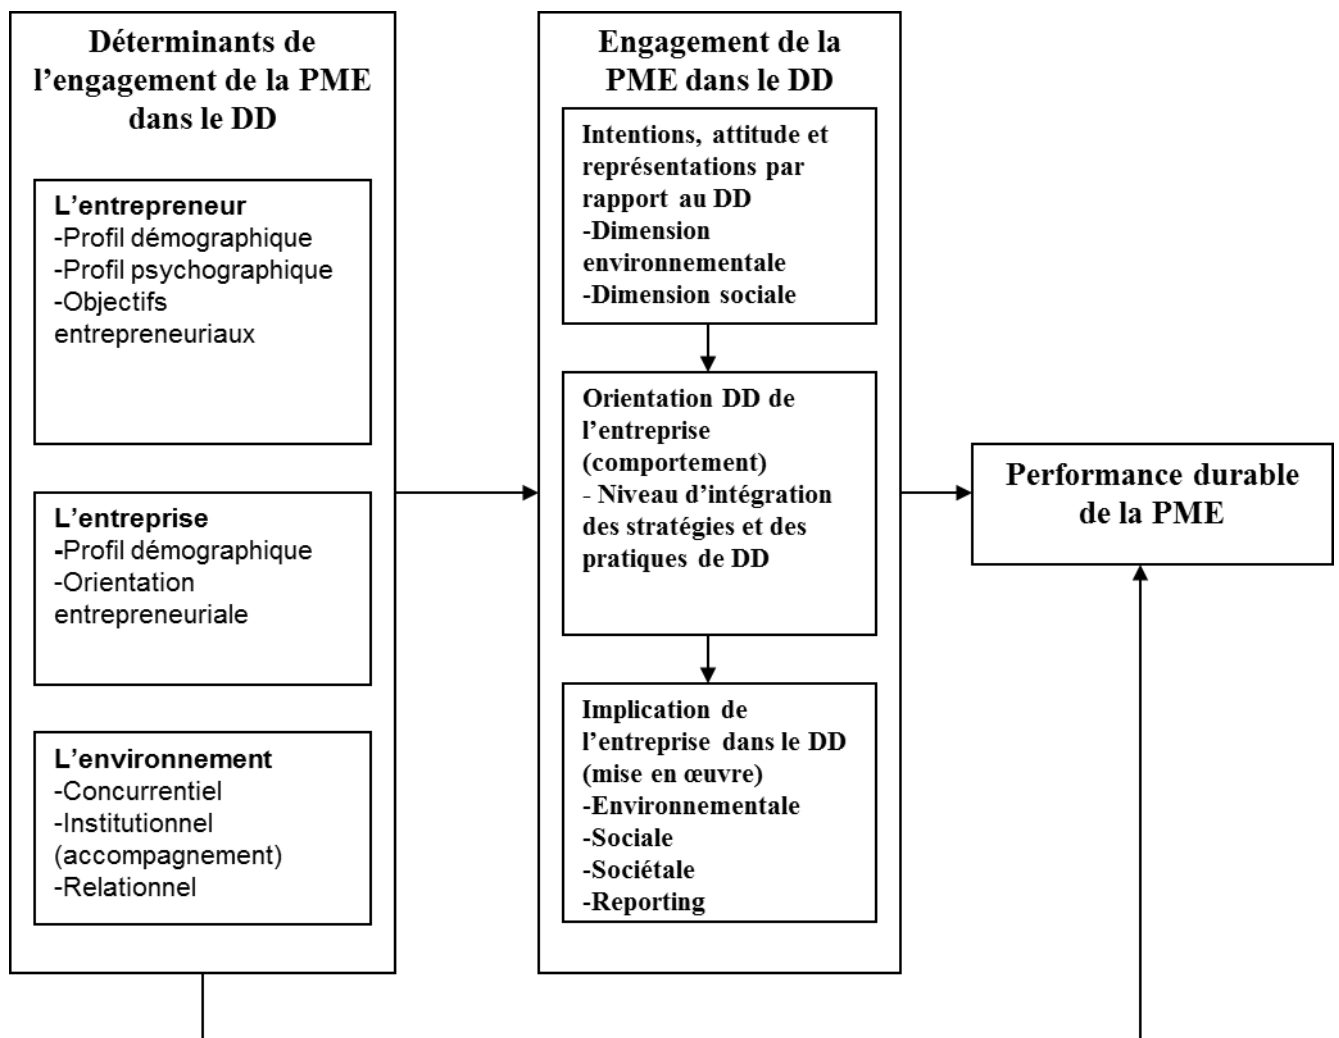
Déterminants de l'engagement de la PME dans le DD

L'entrepreneur
-Profil démographique
-Profil psychographique
-Objectifs entrepreneuriaux

L'entreprise
-Profil démographique
-Orientation entrepreneuriale

L'environnement
-Concurrentiel
-Institutionnel (accompagnement)
-Relationnel

Engagement de la PME dans le DD

Intentions, attitude et représentations par rapport au DD
-Dimension environnementale
-Dimension sociale

Orientation DD de l'entreprise (comportement)
- Niveau d'intégration des stratégies et des pratiques de DD

Implication de l'entreprise dans le DD (mise en œuvre)
-Environnementale
-Sociale
-Sociétale
-Reporting

Performance durable de la PME